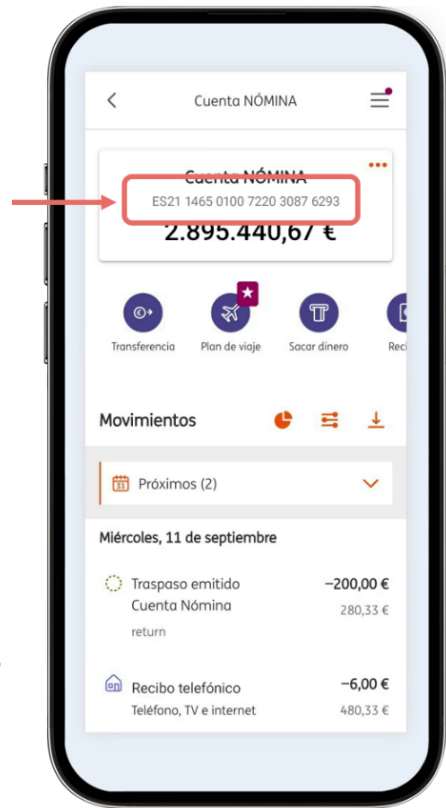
Cuenta NÓMINA

Cuenta NÓMINA
ES21 1465 0100 7220 3087 6293
2.895.440,67 €

Transferencia
Plan de viaje
Sacar dinero
Reci

Movimientos

Próximos (2)

Miércoles, 11 de septiembre

Traspaso emitido
Cuenta Nómina
return
−200,00 €
280,33 €

Recibo telefónico
Teléfono, TV e internet
−6,00 €
480,33 €